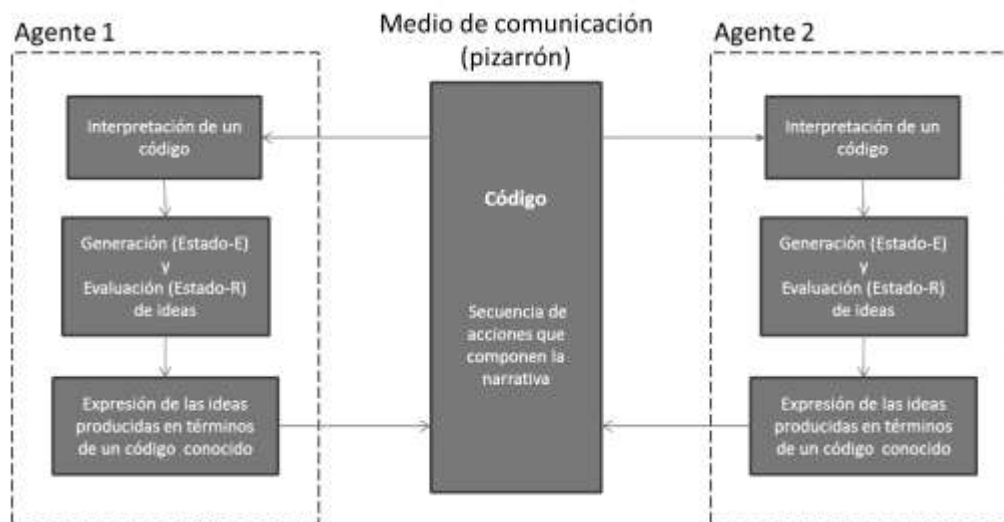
Agente 1

Medio de comunicación (pizarrón)

Agente 2

Interpretación de un código

Generación (Estado-E) y Evaluación (Estado-R) de ideas

Expresión de las ideas producidas en términos de un código conocido

Código

Secuencia de acciones que componen la narrativa

Interpretación de un código

Generación (Estado-E) y Evaluación (Estado-R) de ideas

Expresión de las ideas producidas en términos de un código conocido